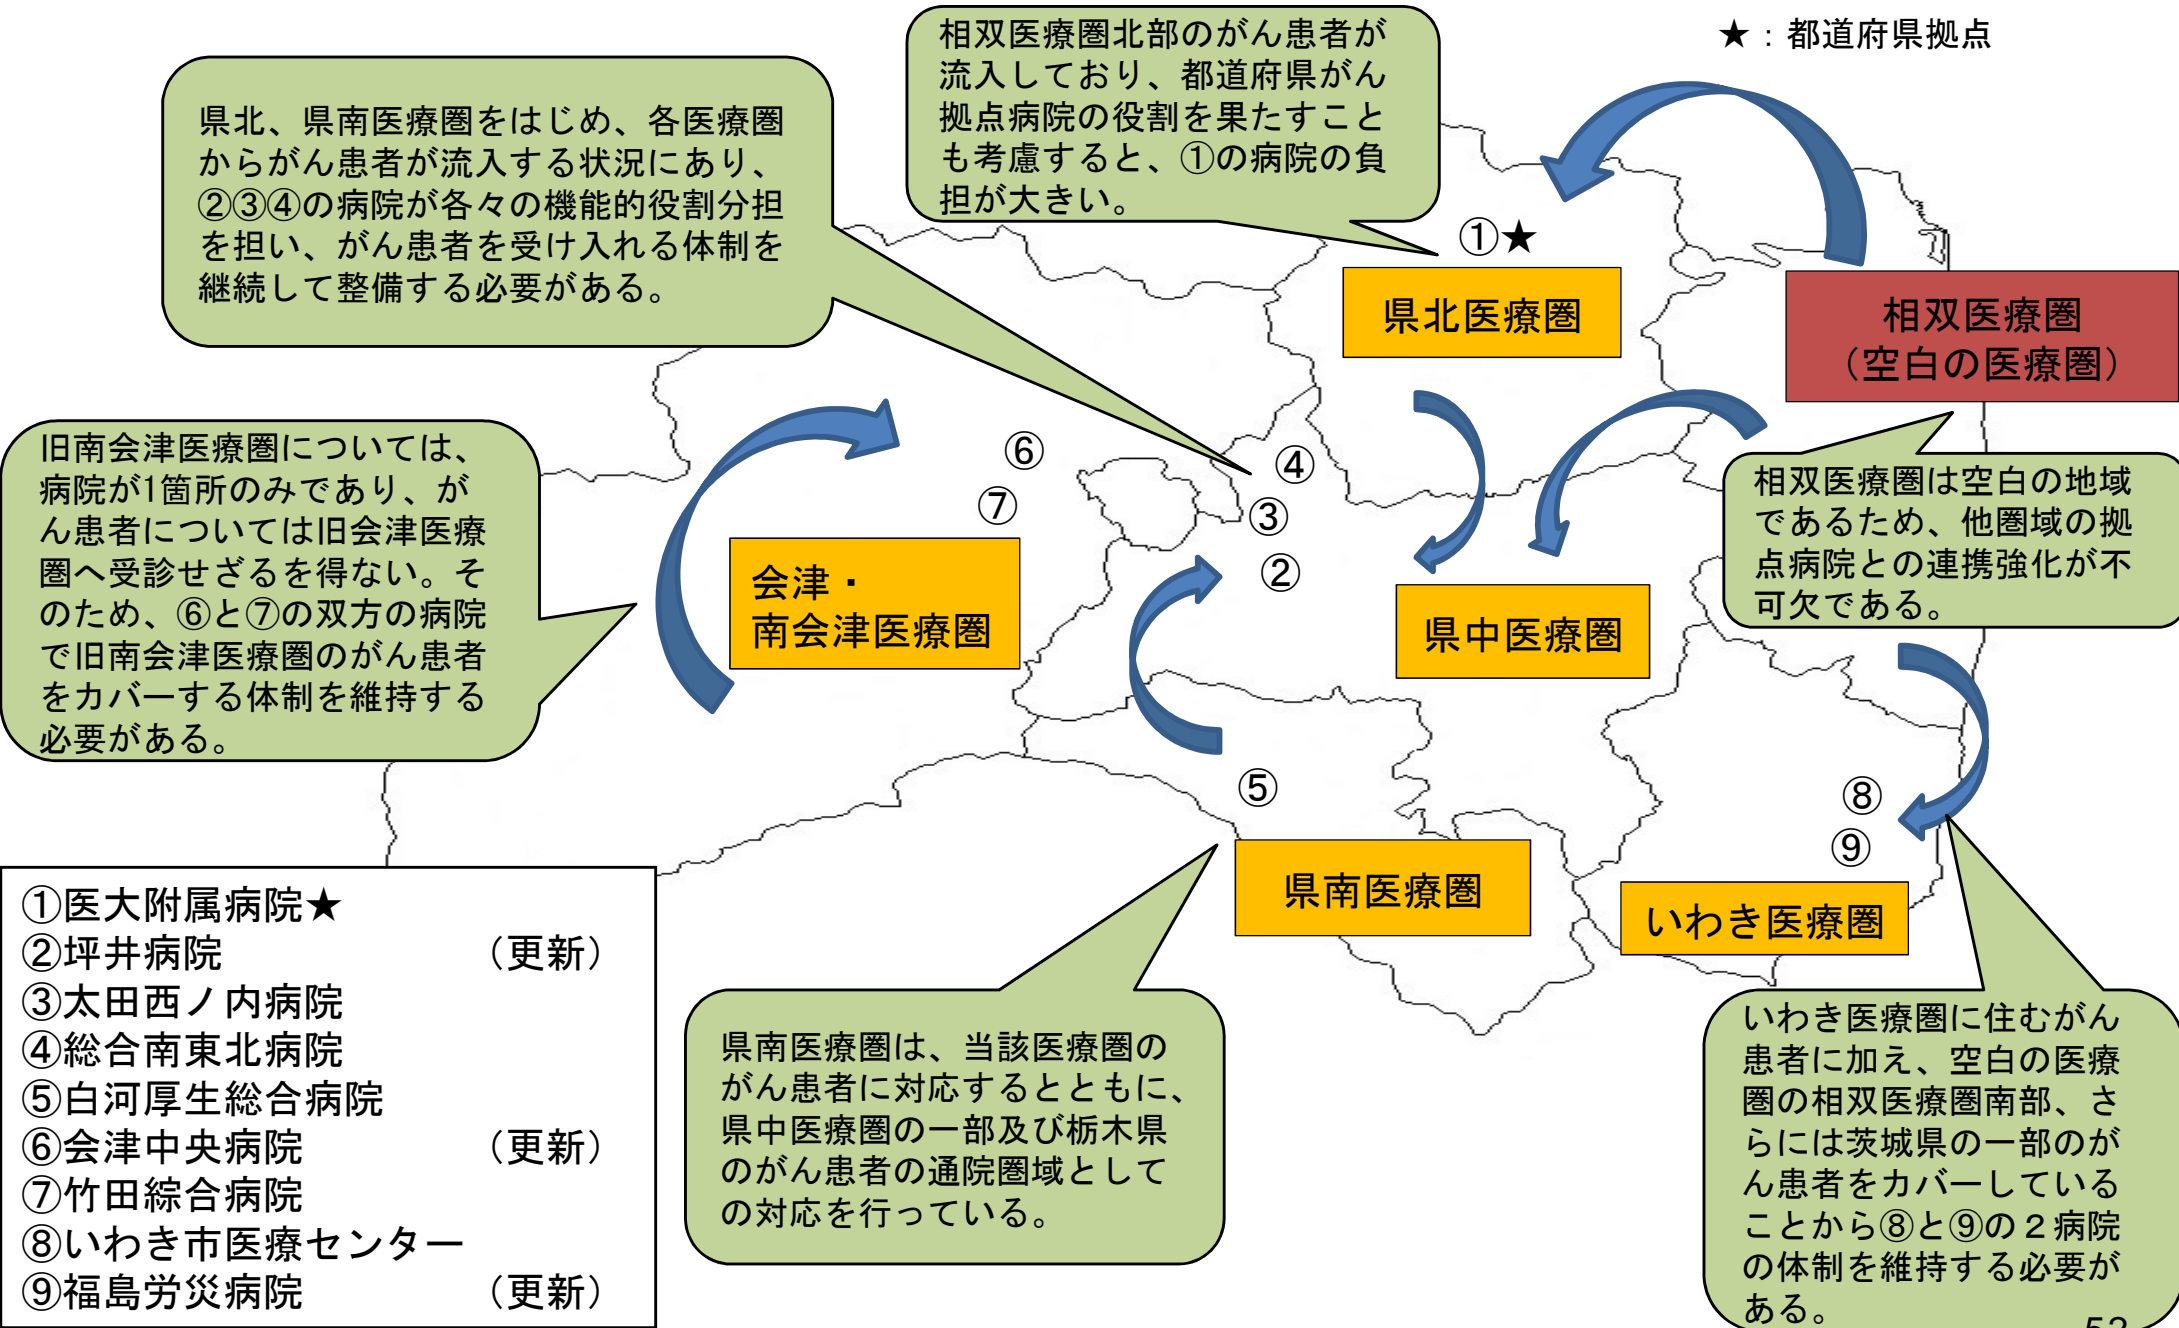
★：都道府県拠点

相双医療圏北部のがん患者が流入しており、都道府県がん拠点病院の役割を果たすことも考慮すると、①の病院の負担が大きい。

県北、県南医療圏をはじめ、各医療圏からがん患者が流入する状況にあり、②③④の病院が各々の機能的役割分担を担い、がん患者を受け入れる体制を継続して整備する必要がある。

①★

県北医療圏

相双医療圏
（空白の医療圏）

旧南会津医療圏については、病院が1箇所のみであり、がん患者については旧会津医療圏へ受診せざるを得ない。そのため、⑥と⑦の双方の病院で旧南会津医療圏のがん患者をカバーする体制を維持する必要がある。

⑥
⑦
④
③
②

会津・
南会津医療圏

県中医療圏

相双医療圏は空白の地域であるため、他圏域の拠点病院との連携強化が不可欠である。

⑤

⑧
⑨

県南医療圏

いわき医療圏

①医大附属病院★
②坪井病院 （更新）
③太田西ノ内病院
④総合南東北病院
⑤白河厚生総合病院
⑥会津中央病院 （更新）
⑦竹田綜合病院
⑧いわき市医療センター
⑨福島労災病院 （更新）

県南医療圏は、当該医療圏のがん患者に対応するとともに、県中医療圏の一部及び栃木県のがん患者の通院圏域としての対応を行っている。

いわき医療圏に住むがん患者に加え、空白の医療圏の相双医療圏南部、さらには茨城県の一部のがん患者をカバーしていることから⑧と⑨の２病院の体制を維持する必要がある。

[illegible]